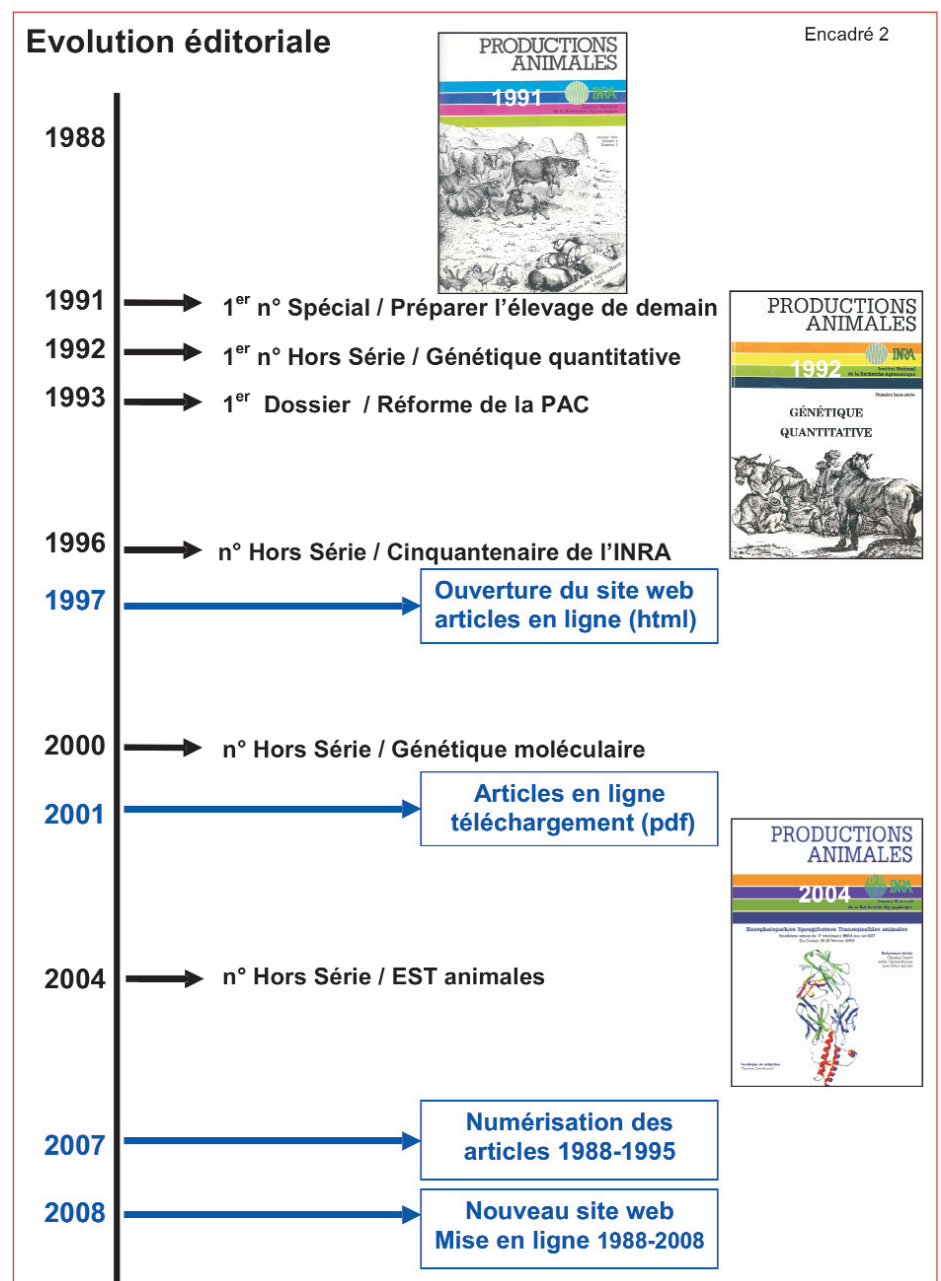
Evolution éditoriale

Encadré 2

PRODUCTIONS ANIMALES
1991
INRA
Institut National de la Recherche Agronomique

1988

1991 1$^{er}$ n° Spécial / Préparer l'élevage de demain

1992 1$^{er}$ n° Hors Série / Génétique quantitative

1993 1$^{er}$ Dossier / Réforme de la PAC

PRODUCTIONS ANIMALES
1992
INRA
Institut National de la Recherche Agronomique
Numéro hors série
GÉNÉTIQUE QUANTITATIVE

1996 n° Hors Série / Cinquantenaire de l'INRA

1997 Ouverture du site web articles en ligne (html)

2000 n° Hors Série / Génétique moléculaire

2001 Articles en ligne téléchargement (pdf)

PRODUCTIONS ANIMALES
2004
INRA
Institut National de la Recherche Agronomique
Encéphalopathies Spongiformes Transmissibles animales

2004 n° Hors Série / EST animales

2007 Numérisation des articles 1988-1995

2008 Nouveau site web Mise en ligne 1988-2008